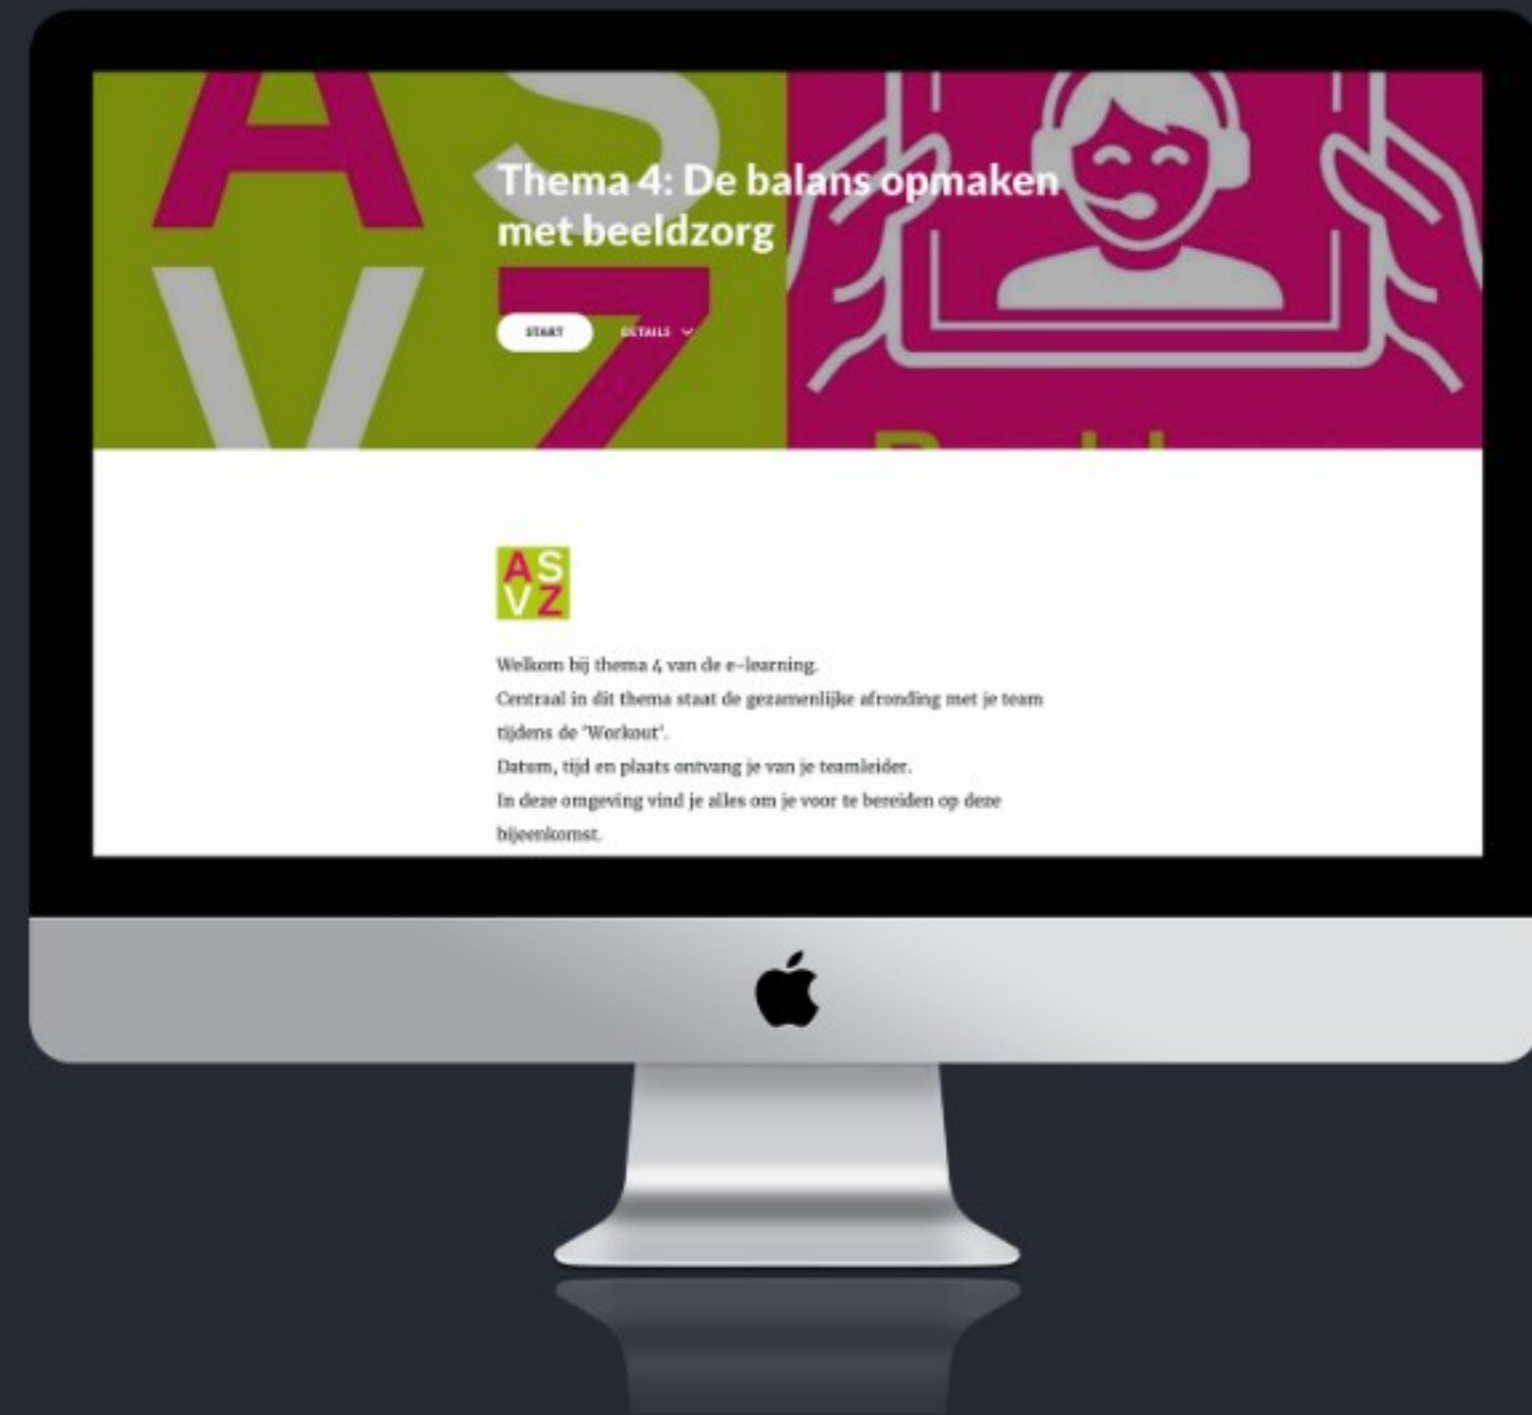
Thema 4: De balans opmaken met beeldzorg

START

DETAILS

AS
VZ

Welkom bij thema 4 van de e-learning.
Centraal in dit thema staat de gezamenlijke afronding met je team tijdens de 'Workout'.
Datum, tijd en plaats ontvang je van je teamleider.
In deze omgeving vind je alles om je voor te bereiden op deze bijeenkomst.